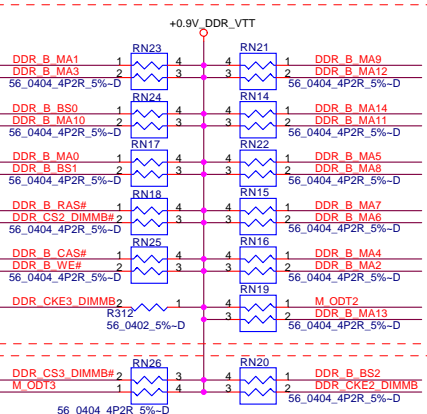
+0.9V_DDR_VTT

RN23
DDR_B_MA1 1 4
DDR_B_MA3 2 3
56_0404_4P2R_5%~D

RN21
4 1 DDR_B_MA9
3 2 DDR_B_MA12
56_0404_4P2R_5%~D

RN24
DDR_B_BS0 1 4
DDR_B_MA10 2 3
56_0404_4P2R_5%~D

RN14
4 1 DDR_B_MA14
3 2 DDR_B_MA11
56_0404_4P2R_5%~D

RN17
DDR_B_MA0 1 4
DDR_B_BS1 2 3
56_0404_4P2R_5%~D

RN22
4 1 DDR_B_MA5
3 2 DDR_B_MA8
56_0404_4P2R_5%~D

RN18
DDR_B_RAS# 1 4
DDR_CS2_DIMMB# 2 3

RN15
4 1 DDR_B_MA7
3 2 DDR_B_MA6
56_0404_4P2R_5%~D

RN25
DDR_B_CAS# 1 4
DDR_B_WE# 2 3
56_0404_4P2R_5%~D

RN16
4 1 DDR_B_MA4
3 2 DDR_B_MA2
56_0404_4P2R_5%~D

DDR_CKE3_DIMMB 2 1
R312
56_0402_5%~D

RN19
4 1 M_ODT2
3 2 DDR_B_MA13
56_0404_4P2R_5%~D

RN26
DDR_CS3_DIMMB# 2 4
M_ODT3 1 3
56_0404_4P2R_5%~D

RN20
4 1 DDR_B_BS2
3 2 DDR_CKE2_DIMMB
56_0404_4P2R_5%~D